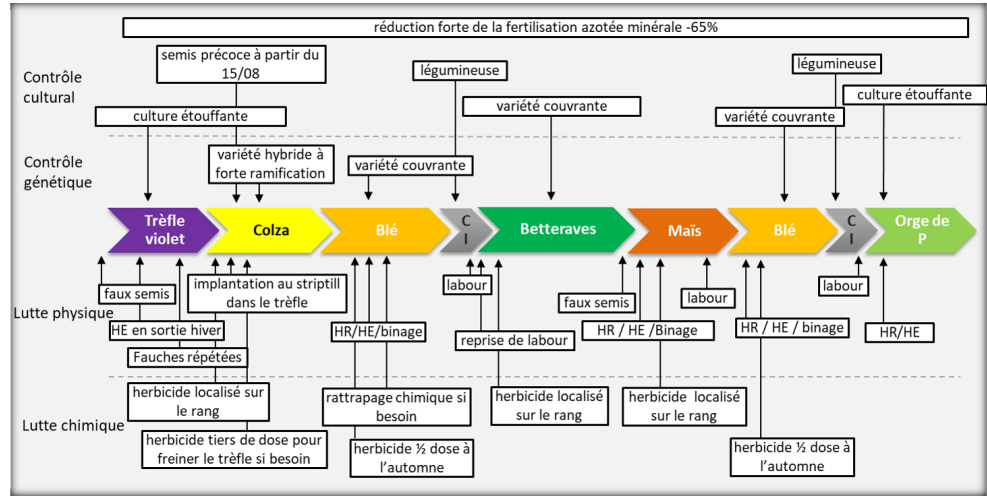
réduction forte de la fertilisation azotée minérale -65%

Contrôle cultural

semis précoce à partir du 15/08

légumineuse

légumineuse

variété couvrante

culture étouffante

variété couvrante

culture étouffante

Contrôle génétique

variété hybride à forte ramification

variété couvrante

Trèfle violet

Colza

Blé

C I

Betteraves

Maïs

Blé

C I

Orge de P

faux semis

implantation au striptill dans le trèfle

labour

faux semis

labour

labour

Lutte physique

HE en sortie hiver

HR/HE/binage

reprise de labour

HR / HE /Binage

HR / HE / binage

HR/HE

Fauches répétées

Lutte chimique

herbicide localisé sur le rang

rattrapage chimique si besoin

herbicide localisé sur le rang

herbicide localisé sur le rang

herbicide tiers de dose pour freiner le trèfle si besoin

herbicide ½ dose à l'automne

herbicide ½ dose à l'automne